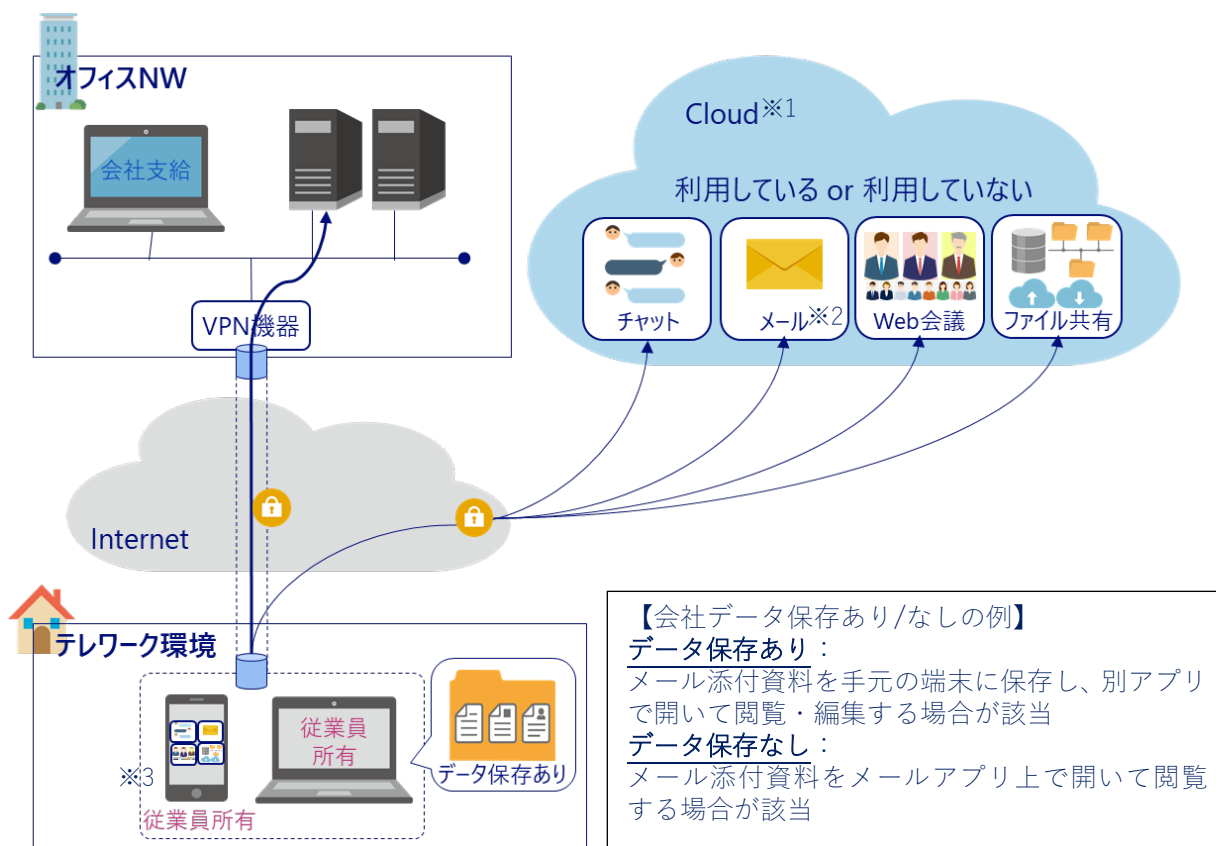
オフィスNW

会社支給

VPN機器

Cloud※1

利用している or 利用していない

チャット

メール※2

Web会議

ファイル共有

Internet

テレワーク環境

※3

従業員所有

従業員所有

データ保存あり

【会社データ保存あり/なしの例】
データ保存あり：
メール添付資料を手元の端末に保存し、別アプリで開いて閲覧・編集する場合が該当
データ保存なし：
メール添付資料をメールアプリ上で開いて閲覧する場合が該当